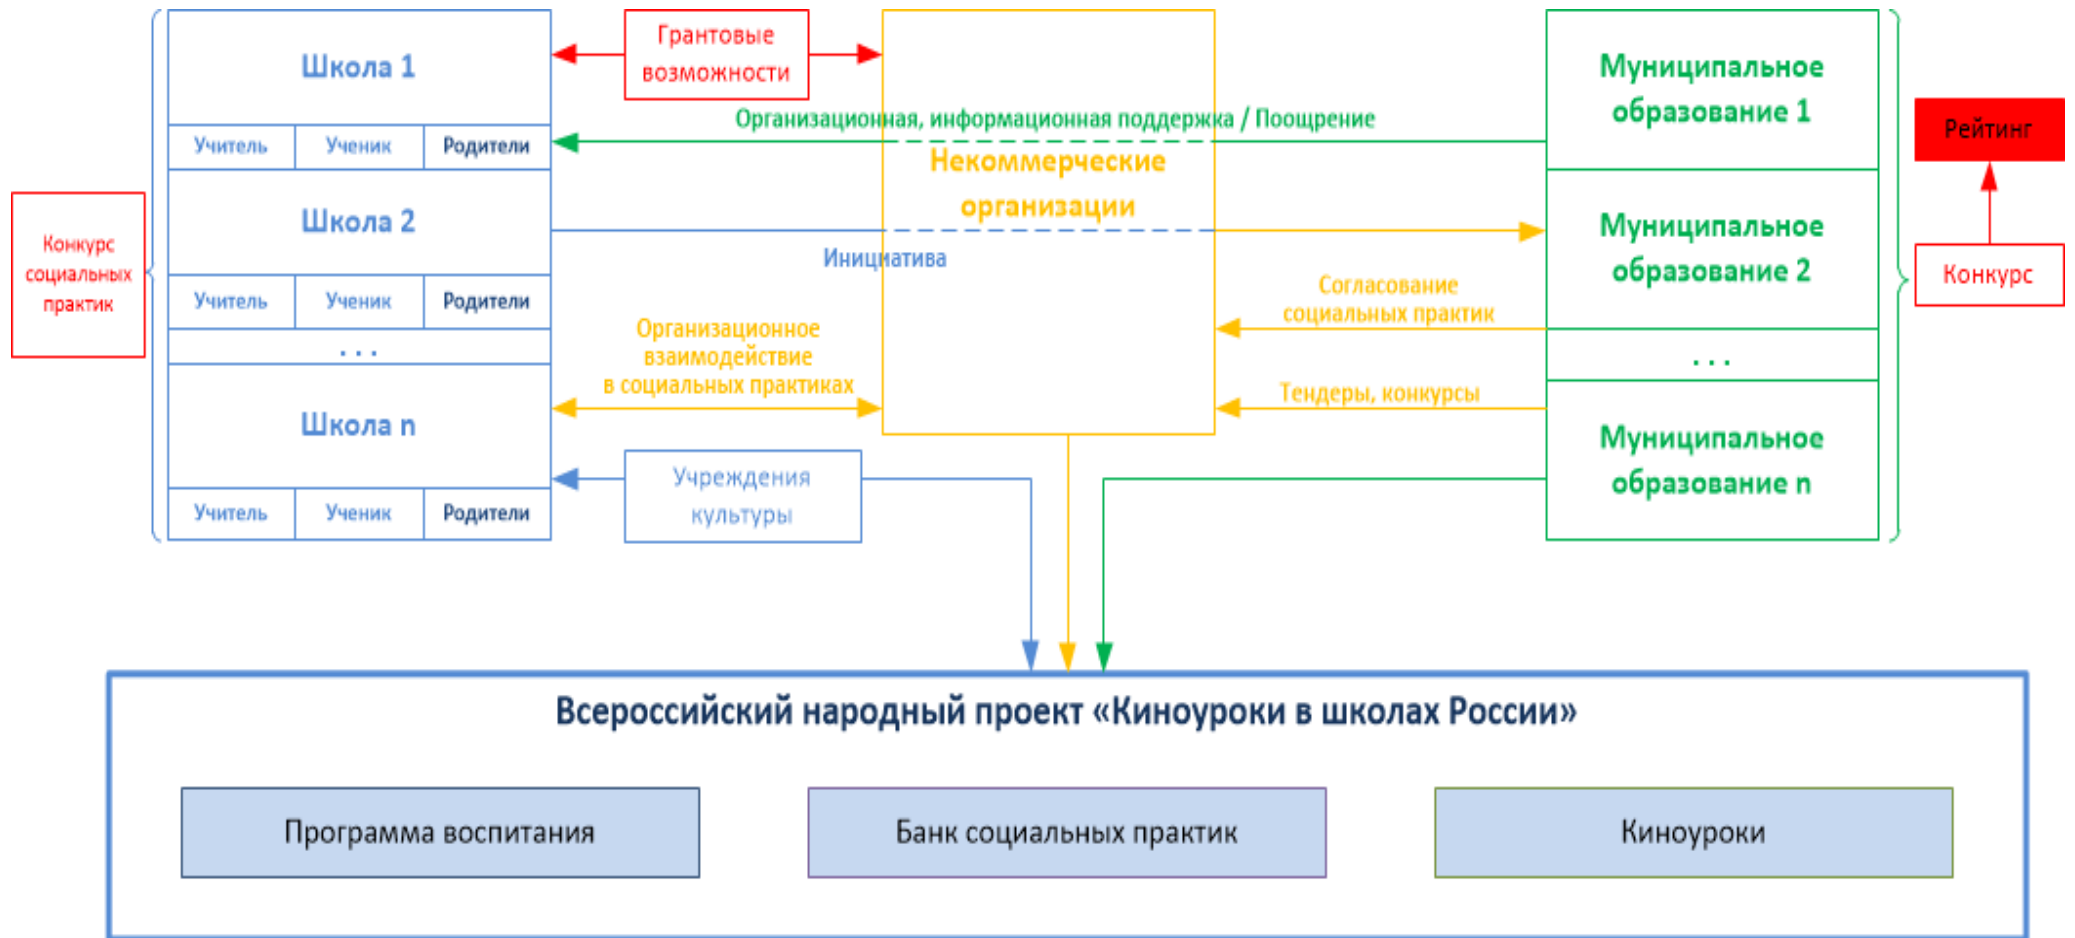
Школа 1

Учитель | Ученик | Родители

Школа 2

Учитель | Ученик | Родители

. . .

Школа n

Учитель | Ученик | Родители

Конкурс социальных практик

Грантовые возможности

Организационная, информационная поддержка / Поощрение

Некоммерческие организации

Инициатива

Организационное взаимодействие в социальных практиках

Учреждения культуры

Согласование социальных практик

Тендеры, конкурсы

Муниципальное образование 1

Муниципальное образование 2

. . .

Муниципальное образование n

Рейтинг

Конкурс

Всероссийский народный проект «Киноуроки в школах России»

Программа воспитания

Банк социальных практик

Киноуроки